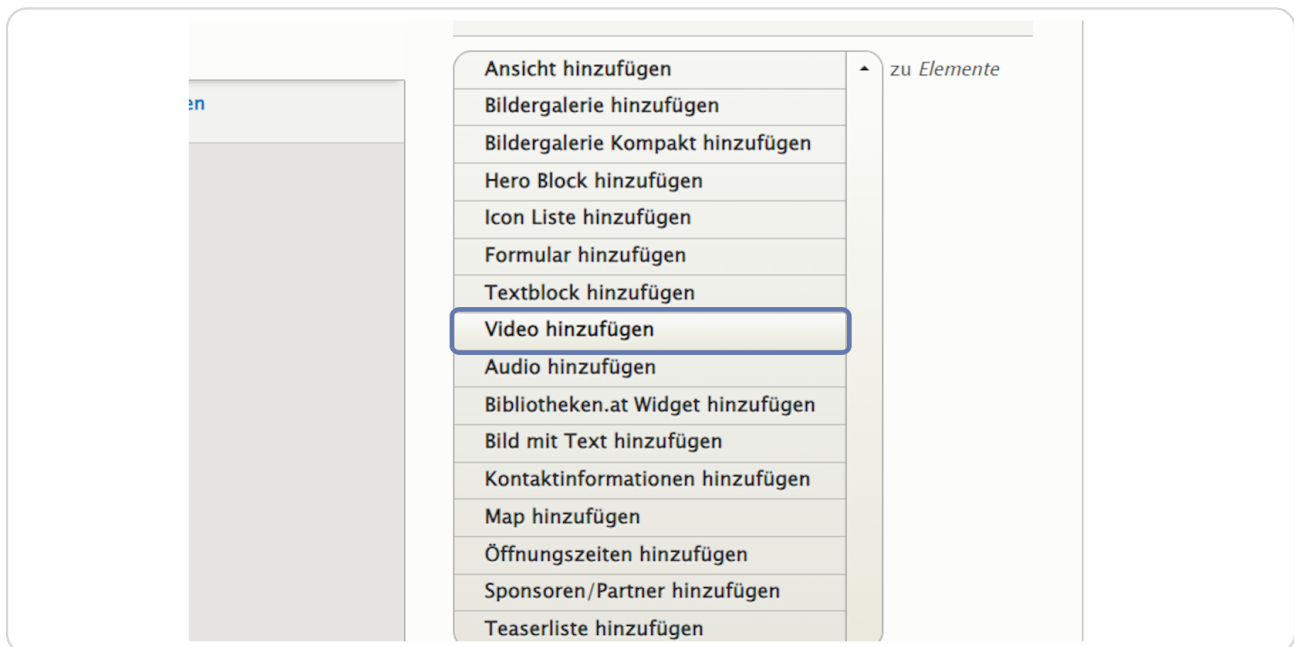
en

Ansicht hinzufügen
Bildergalerie hinzufügen
Bildergalerie Kompakt hinzufügen
Hero Block hinzufügen
Icon Liste hinzufügen
Formular hinzufügen
Textblock hinzufügen
Video hinzufügen
Audio hinzufügen
Bibliotheken.at Widget hinzufügen
Bild mit Text hinzufügen
Kontaktinformationen hinzufügen
Map hinzufügen
Öffnungszeiten hinzufügen
Sponsoren/Partner hinzufügen
Teaserliste hinzufügen

zu *Elemente*